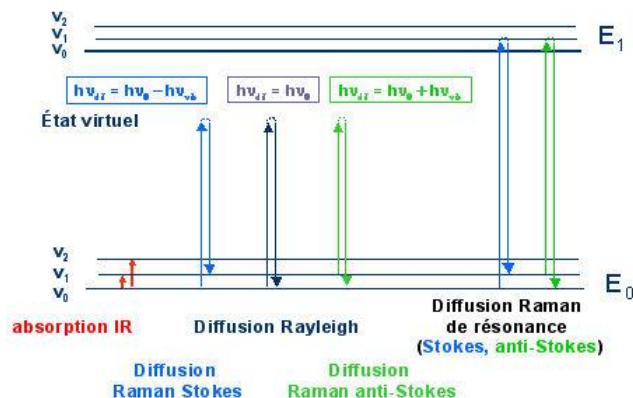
$v_2$
$v_1$
$v_0$

$E_1$

$h\nu_{dif} = h\nu_0 - h\nu_{vib}$

$h\nu_{dif} = h\nu_0$

$h\nu_{dif} = h\nu_0 + h\nu_{vib}$

État virtuel

$v_2$
$v_1$
$v_0$

$E_0$

absorption IR

Diffusion Rayleigh

Diffusion Raman de résonance (Stokes, anti-Stokes)

Diffusion Raman Stokes

Diffusion Raman anti-Stokes